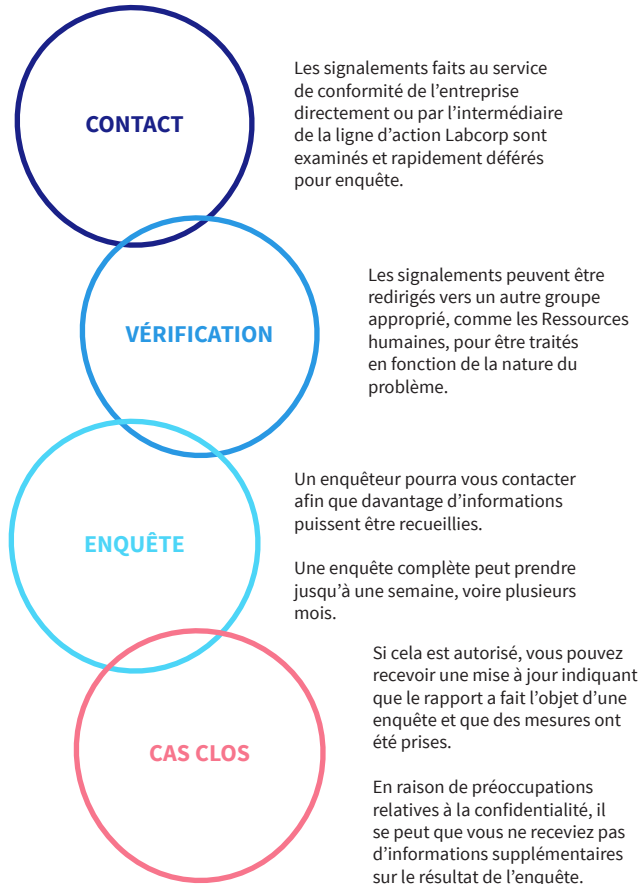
CONTACT

Les signalements faits au service de conformité de l'entreprise directement ou par l'intermédiaire de la ligne d'action Labcorp sont examinés et rapidement déférés pour enquête.

VÉRIFICATION

Les signalements peuvent être redirigés vers un autre groupe approprié, comme les Ressources humaines, pour être traités en fonction de la nature du problème.

ENQUÊTE

Un enquêteur pourra vous contacter afin que davantage d'informations puissent être recueillies.

Une enquête complète peut prendre jusqu'à une semaine, voire plusieurs mois.

CAS CLOS

Si cela est autorisé, vous pouvez recevoir une mise à jour indiquant que le rapport a fait l'objet d'une enquête et que des mesures ont été prises.

En raison de préoccupations relatives à la confidentialité, il se peut que vous ne receviez pas d'informations supplémentaires sur le résultat de l'enquête.